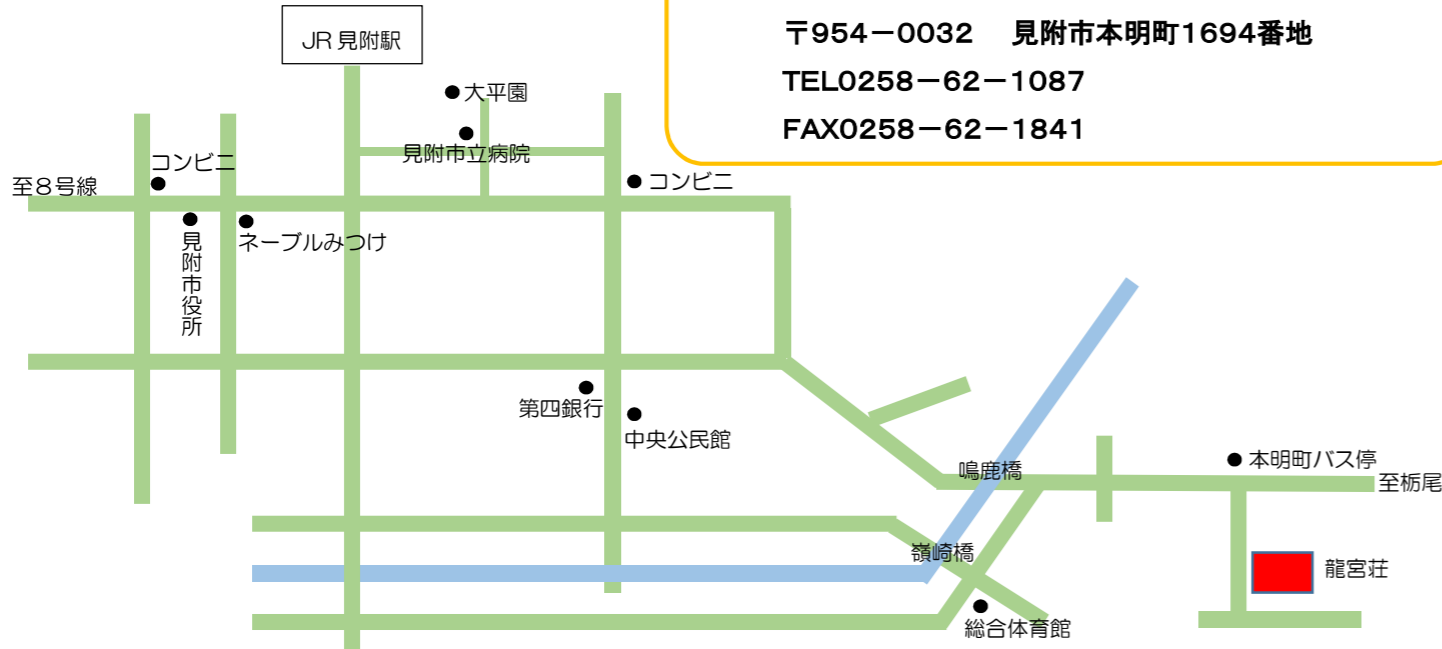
〒954－0032　見附市本明町1694番地
TEL0258－62－1087
FAX0258－62－1841

JR 見附駅
大平園
見附市立病院
コンビニ
至８号線
コンビニ
見附市役所
ネーブルみつけ
第四銀行
中央公民館
鳴鹿橋
本明町バス停
至栃尾
嶺崎橋
龍宮荘
総合体育館